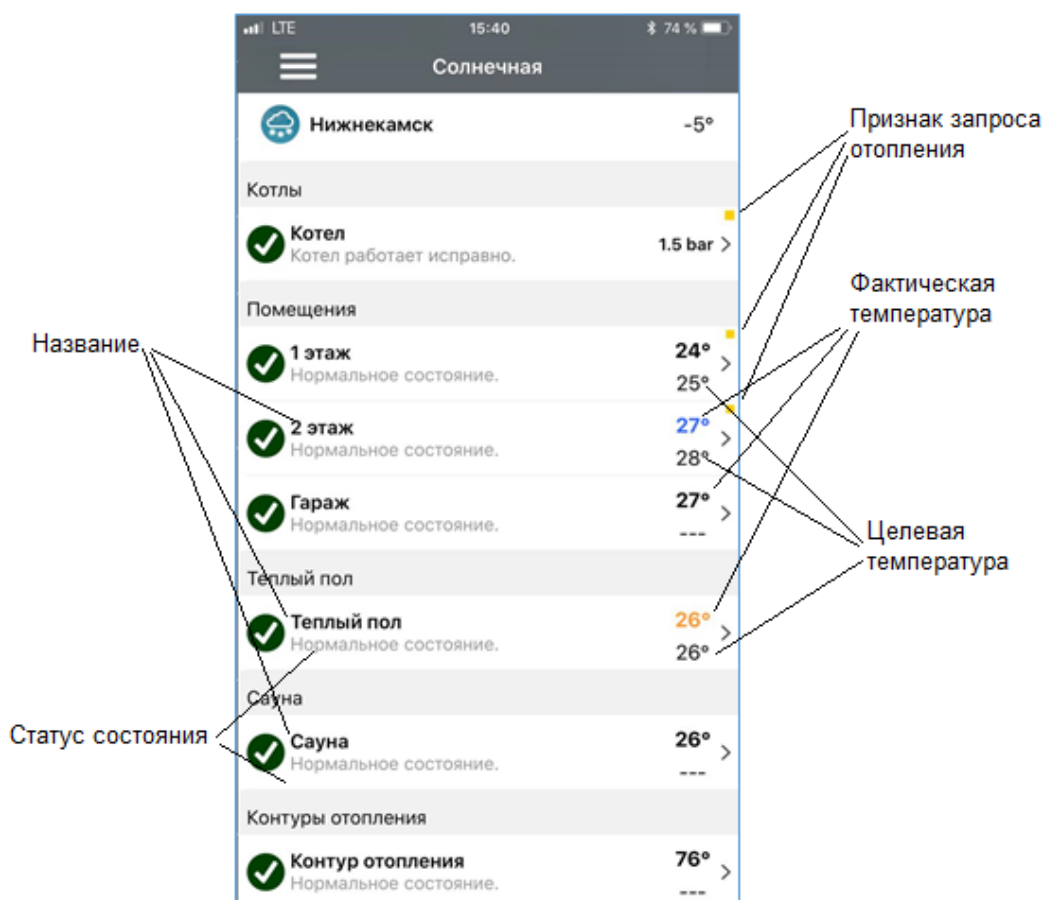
LTE 15:40 74 %

Солнечная

Нижнекамск -5°

Котлы

Котел
Котел работает исправно.
1.5 bar

Помещения

1 этаж
Нормальное состояние.
24°
25°

2 этаж
Нормальное состояние.
27°
28°

Гараж
Нормальное состояние.
27°
---

Теплый пол

Теплый пол
Нормальное состояние.
26°
26°

Сауна

Сауна
Нормальное состояние.
26°
---

Контуры отопления

Контур отопления
Нормальное состояние.
76°
---

Признак запроса отопления

Фактическая температура

Целевая температура

Название

Статус состояния